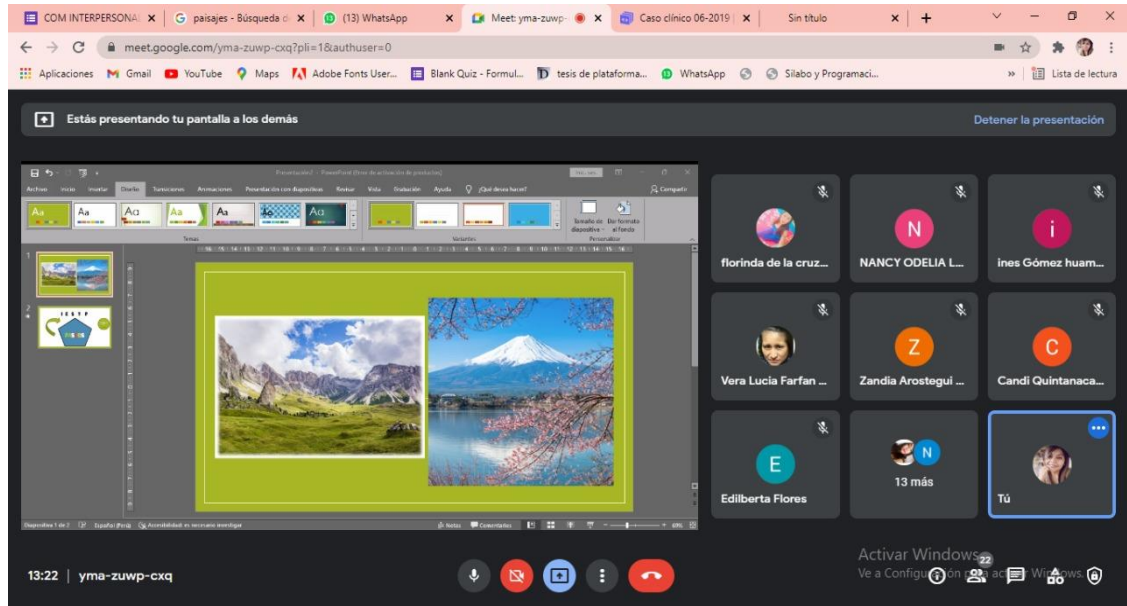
COM INTERPERSONA × | G paisajes - Búsqueda d × | (13) WhatsApp × | Meet: yma-zuwp- × | Caso clínico 06-2019 × | Sin título × | +

meet.google.com/yma-zuwp-cxq?pli=1&authuser=0

Aplicaciones Gmail YouTube Maps Adobe Fonts User... Blank Quiz - Formul... tesis de plataforma... WhatsApp Sílabo y Programaci... » Lista de lectura

Estás presentando tu pantalla a los demás

Detener la presentación

Presentación1 - PowerPoint (Error de activación de productos)

Archivo Inicio Insertar Diseño Transiciones Animaciones Presentación con diapositivas Revisar Vista Grabación Ayuda ¿Qué desea hacer? Compartir

Aa Aa Aa Aa Aa Aa Aa

Temas Variantes

Tamaño de diapositiva Dar formato al fondo

Personalizar

1
2

Diapositiva 1 de 2 Español (Perú) Accesibilidad: es necesario investigar Notas Comentarios

florinda de la cruz...

N
NANCY ODELIA L...

i
ines Gómez huam...

Vera Lucia Farfan ...

Z
Zandia Arostegui ...

C
Candi Quintanaca...

E
Edilberta Flores

N
13 más

Tú

Activar Windows
Ve a Configuración para activar Windows.

13:22 | yma-zuwp-cxq

22